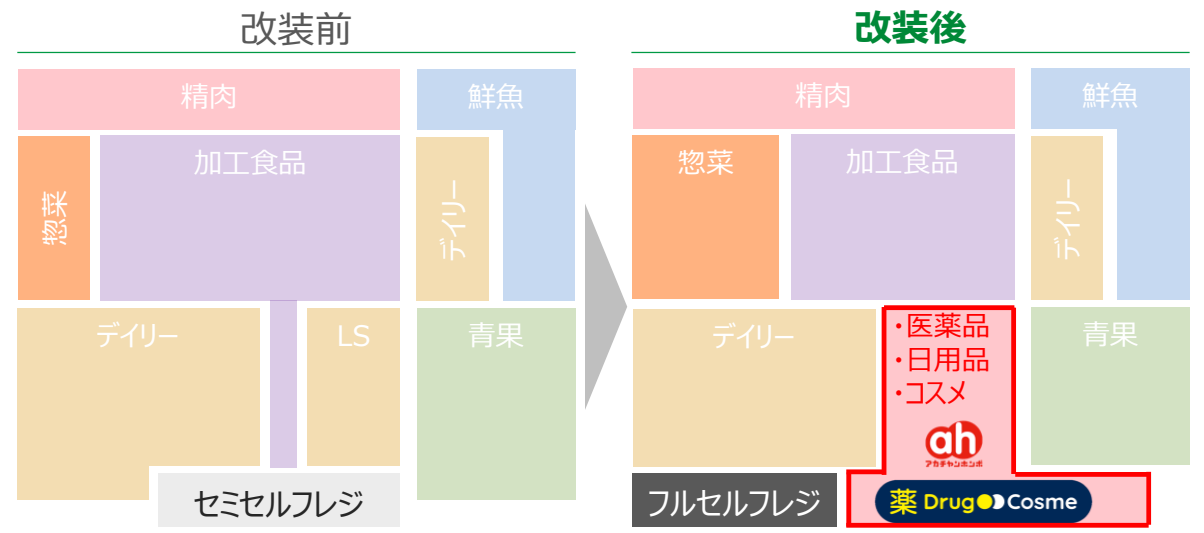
改装前

精肉

鮮魚

惣菜

加工食品

デイリー

デイリー

LS

青果

セミセルフレジ

改装後

精肉

鮮魚

惣菜

加工食品

デイリー

デイリー

・医薬品
・日用品
・コスメ

ah
アカチャンホンポ

青果

フルセルフレジ

薬 Drug Cosme